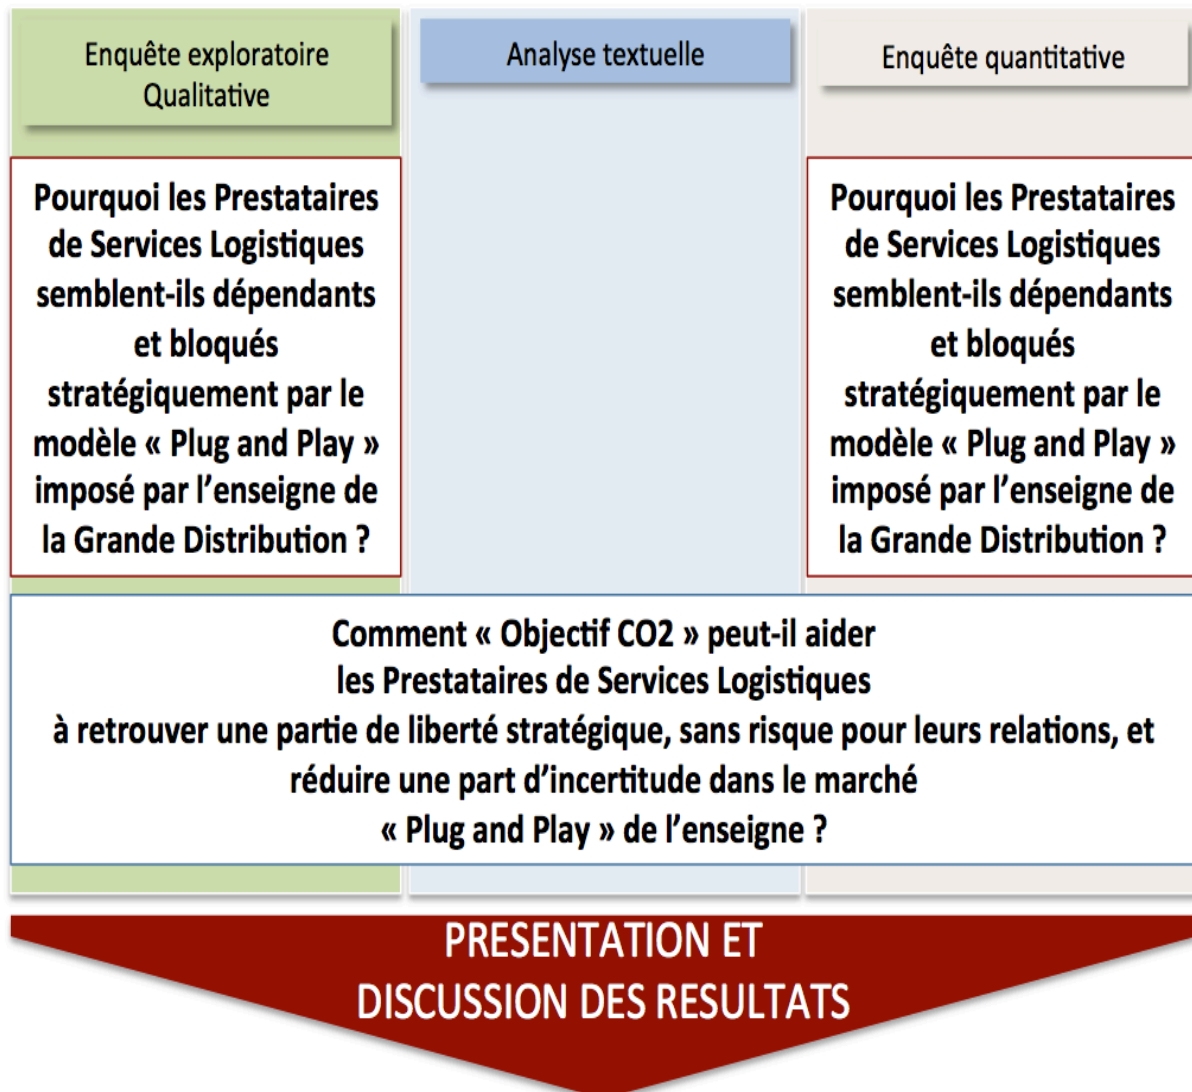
Enquête exploratoire Qualitative

Analyse textuelle

Enquête quantitative

Pourquoi les Prestataires de Services Logistiques semblent-ils dépendants et bloqués stratégiquement par le modèle « Plug and Play » imposé par l'enseigne de la Grande Distribution ?

Pourquoi les Prestataires de Services Logistiques semblent-ils dépendants et bloqués stratégiquement par le modèle « Plug and Play » imposé par l'enseigne de la Grande Distribution ?

Comment « Objectif CO2 » peut-il aider les Prestataires de Services Logistiques à retrouver une partie de liberté stratégique, sans risque pour leurs relations, et réduire une part d'incertitude dans le marché « Plug and Play » de l'enseigne ?

PRESENTATION ET DISCUSSION DES RESULTATS